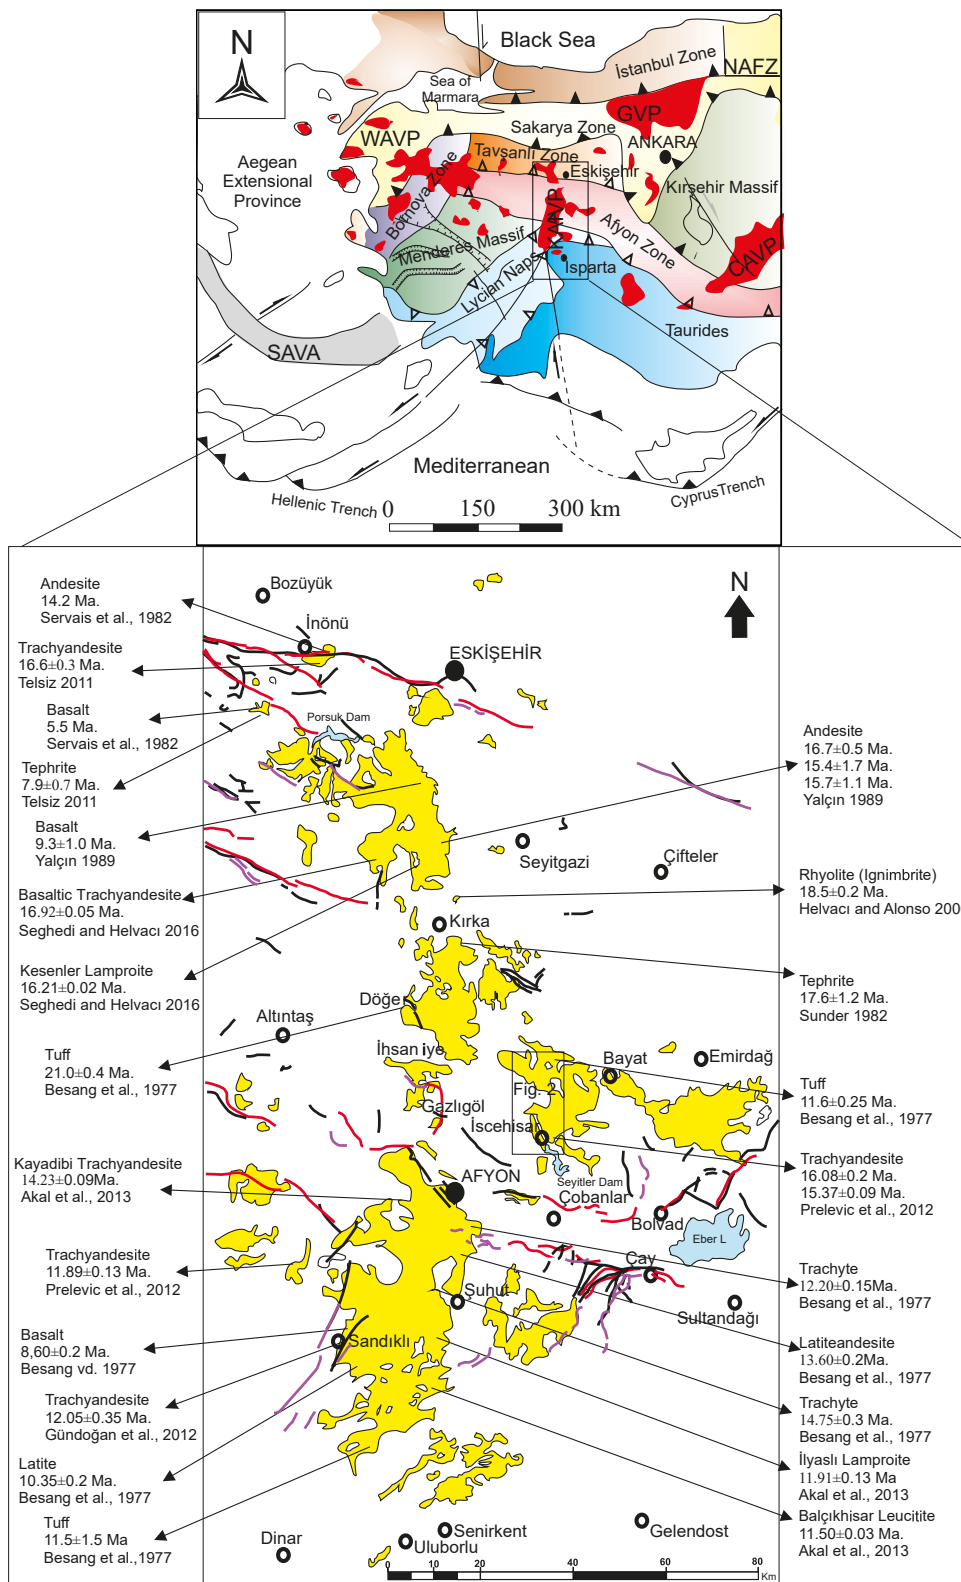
N
Black Sea
Sea of Marmara
İstanbul Zone
NAFZ
GVP
WAVP
Sakarya Zone
ANKARA
Aegean Extensional Province
Tavşanlı Zone
Eskişehir
Kırşehir Massif
Bornova Zone
Menderes Massif
IAVP
Afyon Zone
Lycian Nappes
Isparta
CAVP
Taurides
SAVA
Mediterranean
Hellenic Trench
0 150 300 km
CyprusTrench

Andesite
14.2 Ma.
Servais et al., 1982

Trachyandesite
16.6±0.3 Ma.
Telsiz 2011

Basalt
5.5 Ma.
Servais et al., 1982

Tephrite
7.9±0.7 Ma.
Telsiz 2011

Basalt
9.3±1.0 Ma.
Yalçın 1989

Basaltic Trachyandesite
16.92±0.05 Ma.
Seghedi and Helvacı 2016

Kesenler Lamproite
16.21±0.02 Ma.
Seghedi and Helvacı 2016

Tuff
21.0±0.4 Ma.
Besang et al., 1977

Kayadibi Trachyandesite
14.23±0.09Ma.
Akal et al., 2013

Trachyandesite
11.89±0.13 Ma.
Prelevic et al., 2012

Basalt
8,60±0.2 Ma.
Besang vd. 1977

Trachyandesite
12.05±0.35 Ma.
Gündoğan et al., 2012

Latite
10.35±0.2 Ma.
Besang et al., 1977

Tuff
11.5±1.5 Ma
Besang et al.,1977

Bozüyük
İnönü
N
ESKİŞEHİR
Porsuk Dam
Seyitgazi
Çifteler
Kırka
Döğer
Altıntaş
İhsaniye
Bayat
Emirdağ
Fig. 2
Gazlıgöl
İscehisar
AFYON
Seyitler Dam
Çobanlar
Bolvadin
Eber L.
Çay
Şuhut
Sultandağı
Sandıklı
Dinar
Senirkent
Uluborlu
Gelendost
0 10 20 40 60 80 Km

Andesite
16.7±0.5 Ma.
15.4±1.7 Ma.
15.7±1.1 Ma.
Yalçın 1989

Rhyolite (Ignimbrite)
18.5±0.2 Ma.
Helvacı and Alonso 200

Tephrite
17.6±1.2 Ma.
Sunder 1982

Tuff
11.6±0.25 Ma.
Besang et al., 1977

Trachyandesite
16.08±0.2 Ma.
15.37±0.09 Ma.
Prelevic et al., 2012

Trachyte
12.20±0.15Ma.
Besang et al., 1977

Latiteandesite
13.60±0.2Ma.
Besang et al., 1977

Trachyte
14.75±0.3 Ma.
Besang et al., 1977

İlyaslı Lamproite
11.91±0.13 Ma
Akal et al., 2013

Balçıkhisar Leucitite
11.50±0.03 Ma.
Akal et al., 2013